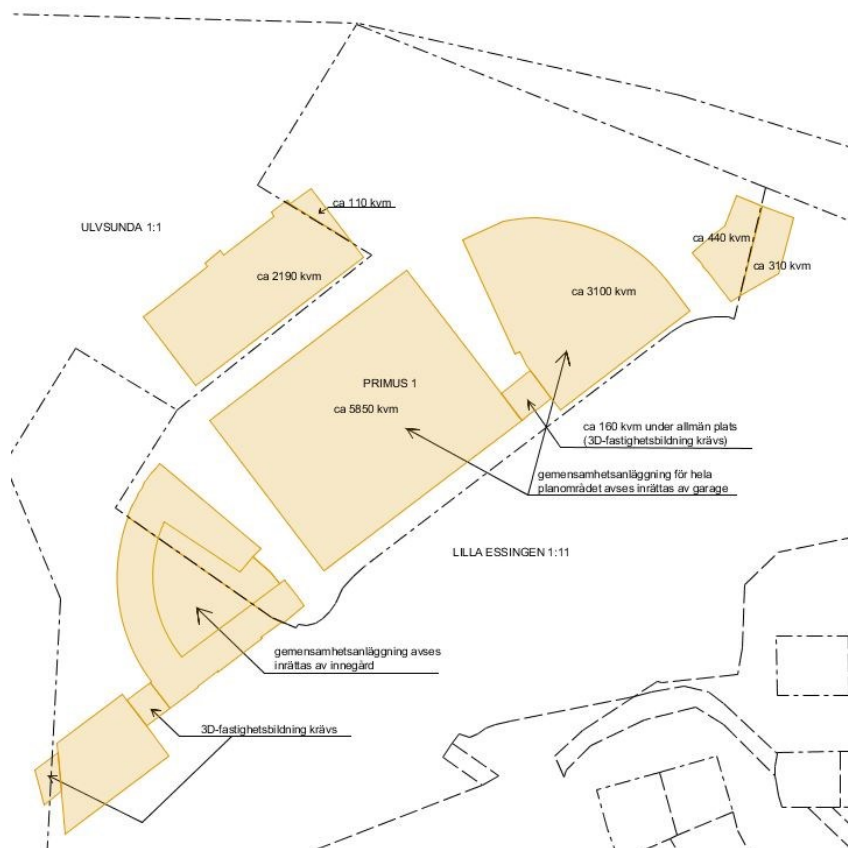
ca 110 kvm

ULVSUNDA 1:1

ca 2190 kvm

ca 440 kvm

ca 310 kvm

ca 3100 kvm

PRIMUS 1

ca 5850 kvm

ca 160 kvm under allmän plats
(3D-fastighetsbildning krävs)

gemensamhetsanläggning för hela
planområdet avses inrättas av garage

LILLA ESSINGEN 1:11

gemensamhetsanläggning avses
inrättas av innegård

3D-fastighetsbildning krävs